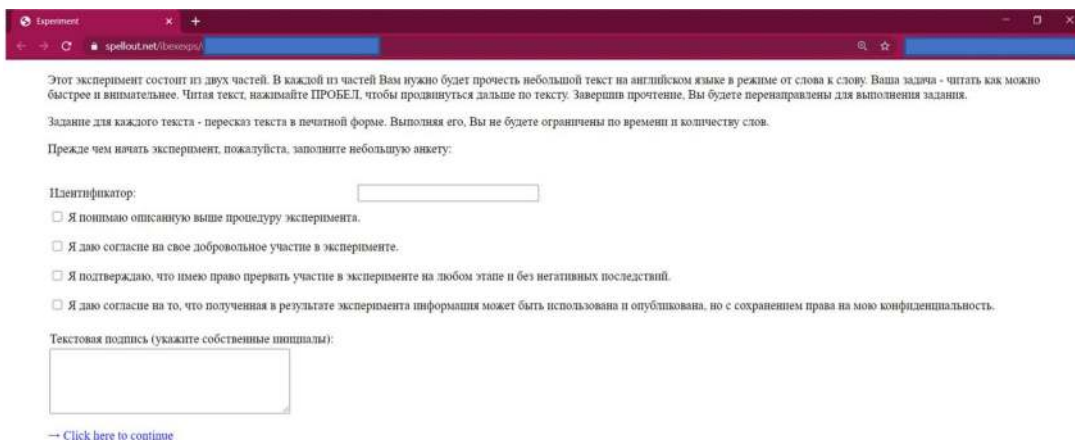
Experiment

spellout.net/ibexexps/

Этот эксперимент состоит из двух частей. В каждой из частей Вам нужно будет прочесть небольшой текст на английском языке в режиме от слова к слову. Ваша задача - читать как можно быстрее и внимательнее. Читая текст, нажимайте ПРОБЕЛ, чтобы продвинуться дальше по тексту. Завершив прочтение, Вы будете перенаправлены для выполнения задания.

Задание для каждого текста - пересказ текста в печатной форме. Выполняя его, Вы не будете ограничены по времени и количеству слов.

Прежде чем начать эксперимент, пожалуйста, заполните небольшую анкету:

Идентификатор:

Я понимаю описанную выше процедуру эксперимента.

Я даю согласие на свое добровольное участие в эксперименте.

Я подтверждаю, что имею право прервать участие в эксперименте на любом этапе и без негативных последствий.

Я даю согласие на то, что полученная в результате эксперимента информация может быть использована и опубликована, но с сохранением права на мою конфиденциальность.

Текстовая подпись (укажите собственные инициалы):

→ Click here to continue